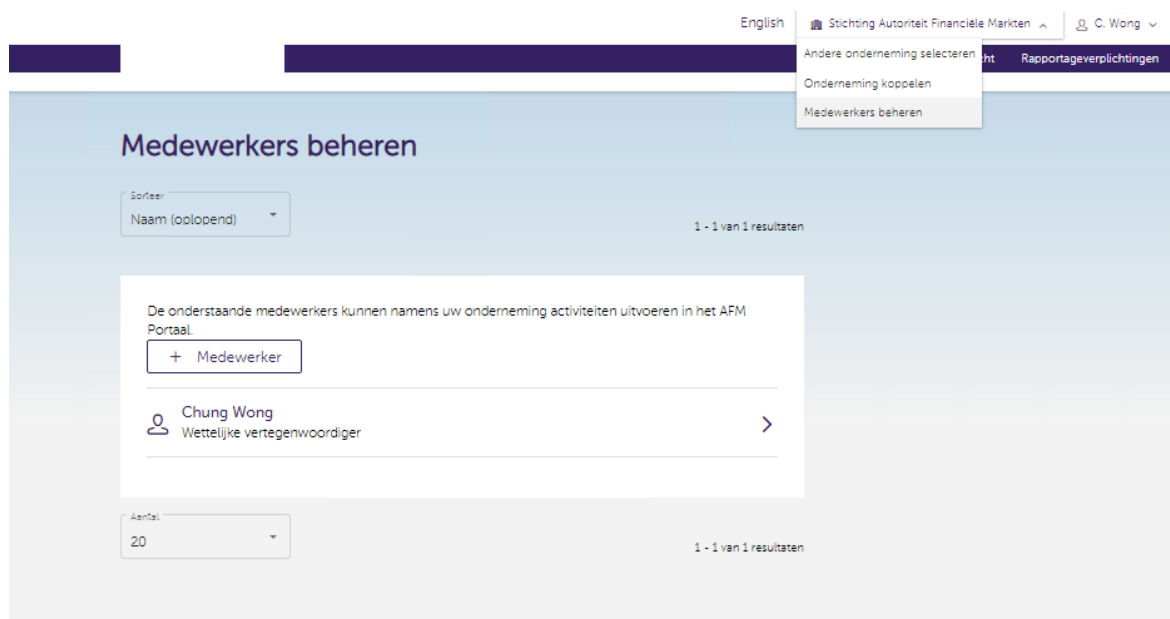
English | Stichting Autoriteit Financiële Markten | C. Wong

Andere onderneming selecteren
Onderneming koppelen
Medewerkers beheren

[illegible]cht | Rapportageverplichtingen

Medewerkers beheren

Sorteer
Naam (oplopend)

1 - 1 van 1 resultaten

De onderstaande medewerkers kunnen namens uw onderneming activiteiten uitvoeren in het AFM Portaal.

+ Medewerker

Chung Wong
Wettelijke vertegenwoordiger

Aantal
20

1 - 1 van 1 resultaten